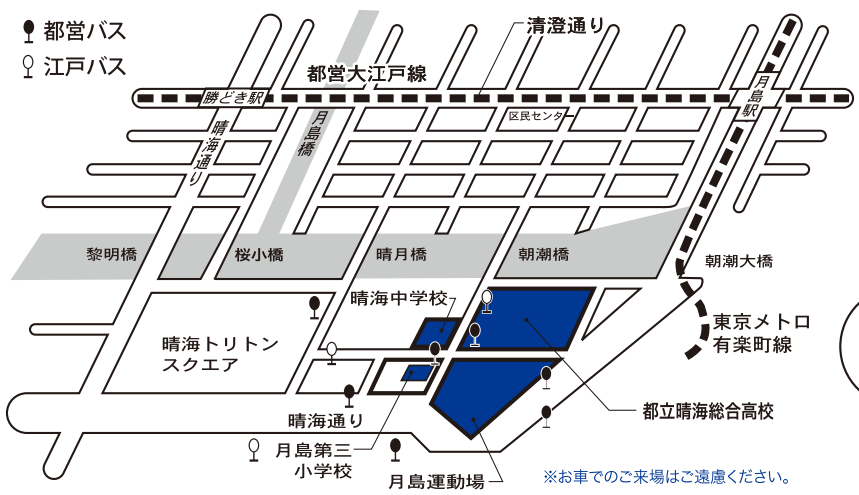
都営バス
江戸バス

清澄通り
都営大江戸線
勝どき駅
月島駅
区民センター
晴海通り
月島橋
黎明橋
桜小橋
晴月橋
朝潮橋
朝潮大橋
晴海中学校
晴海トリトン
スクエア
東京メトロ
有楽町線
晴海通り
都立晴海総合高校
月島第三
小学校
月島運動場
※お車でのご来場はご遠慮ください。